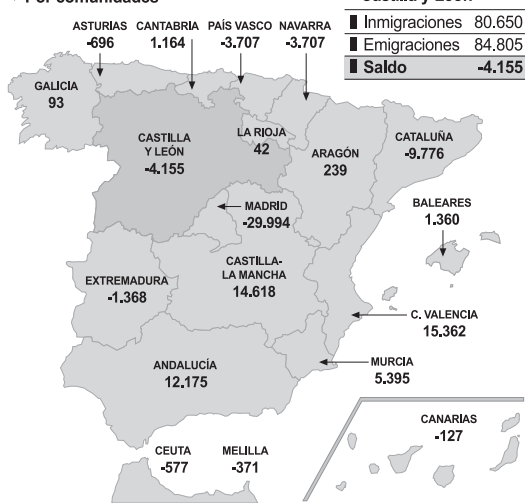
Por comunidades

Castilla y León

| Inmigraciones | 80.650 |
|---|---|
| Emigraciones | 84.805 |
| Saldo | -4.155 |

ASTURIAS -696
CANTABRIA 1.164
PAÍS VASCO -3.707
NAVARRA -3.707
GALICIA 93
CASTILLA Y LEÓN -4.155
LA RIOJA 42
ARAGÓN 239
CATALUÑA -9.776
MADRID -29.994
BALEARES 1.360
EXTREMADURA -1.368
CASTILLA-LA MANCHA 14.618
C. VALENCIA 15.362
MURCIA 5.395
ANDALUCÍA 12.175
CANARIAS -127
CEUTA -577
MELILLA -371